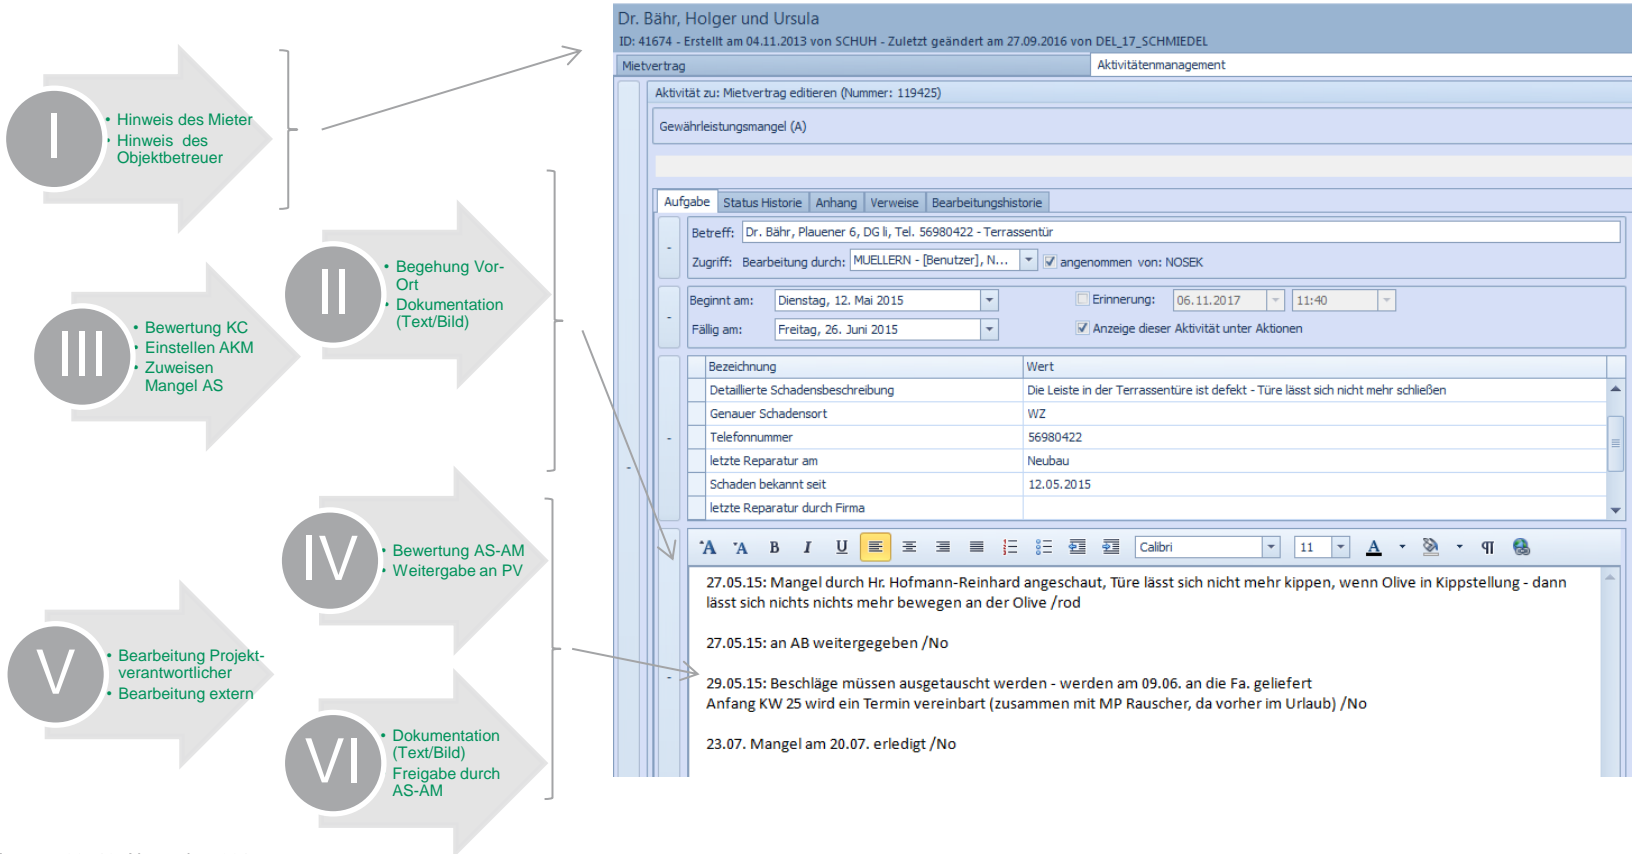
I
• Hinweis des Mieter
• Hinweis des Objektbetreuer

II
• Begehung Vor-Ort
• Dokumentation (Text/Bild)

III
• Bewertung KC
• Einstellen AKM
• Zuweisen Mangel AS

IV
• Bewertung AS-AM
• Weitergabe an PV

V
• Bearbeitung Projektverantwortlicher
• Bearbeitung extern

VI
• Dokumentation (Text/Bild)
Freigabe durch AS-AM

Dr. Bähr, Holger und Ursula
ID: 41674 - Erstellt am 04.11.2013 von SCHUH - Zuletzt geändert am 27.09.2016 von DEL_17_SCHMIEDEL

Mietvertrag | Aktivitätenmanagement

Aktivität zu: Mietvertrag editieren (Nummer: 119425)

Gewährleistungsmangel (A)

Aufgabe | Status Historie | Anhang | Verweise | Bearbeitungshistorie

Betreff: Dr. Bähr, Plauener 6, DG li, Tel. 56980422 - Terrassentür
Zugriff: Bearbeitung durch: MUELLERN - [Benutzer], N... ☑ angenommen von: NOSEK

Beginnt am: Dienstag, 12. Mai 2015 ☐ Erinnerung: 06.11.2017 11:40
Fällig am: Freitag, 26. Juni 2015 ☑ Anzeige dieser Aktivität unter Aktionen

| Bezeichnung | Wert |
|---|---|
| Detaillierte Schadensbeschreibung | Die Leiste in der Terrassentüre ist defekt - Türe lässt sich nicht mehr schließen |
| Genauer Schadensort | WZ |
| Telefonnummer | 56980422 |
| letzte Reparatur am | Neubau |
| Schaden bekannt seit | 12.05.2015 |
| letzte Reparatur durch Firma | |

Calibri 11

27.05.15: Mangel durch Hr. Hofmann-Reinhard angeschaut, Türe lässt sich nicht mehr kippen, wenn Olive in Kippstellung - dann lässt sich nichts nichts mehr bewegen an der Olive /rod

27.05.15: an AB weitergegeben /No

29.05.15: Beschläge müssen ausgetauscht werden - werden am 09.06. an die Fa. geliefert
Anfang KW 25 wird ein Termin vereinbart (zusammen mit MP Rauscher, da vorher im Urlaub) /No

23.07. Mangel am 20.07. erledigt /No